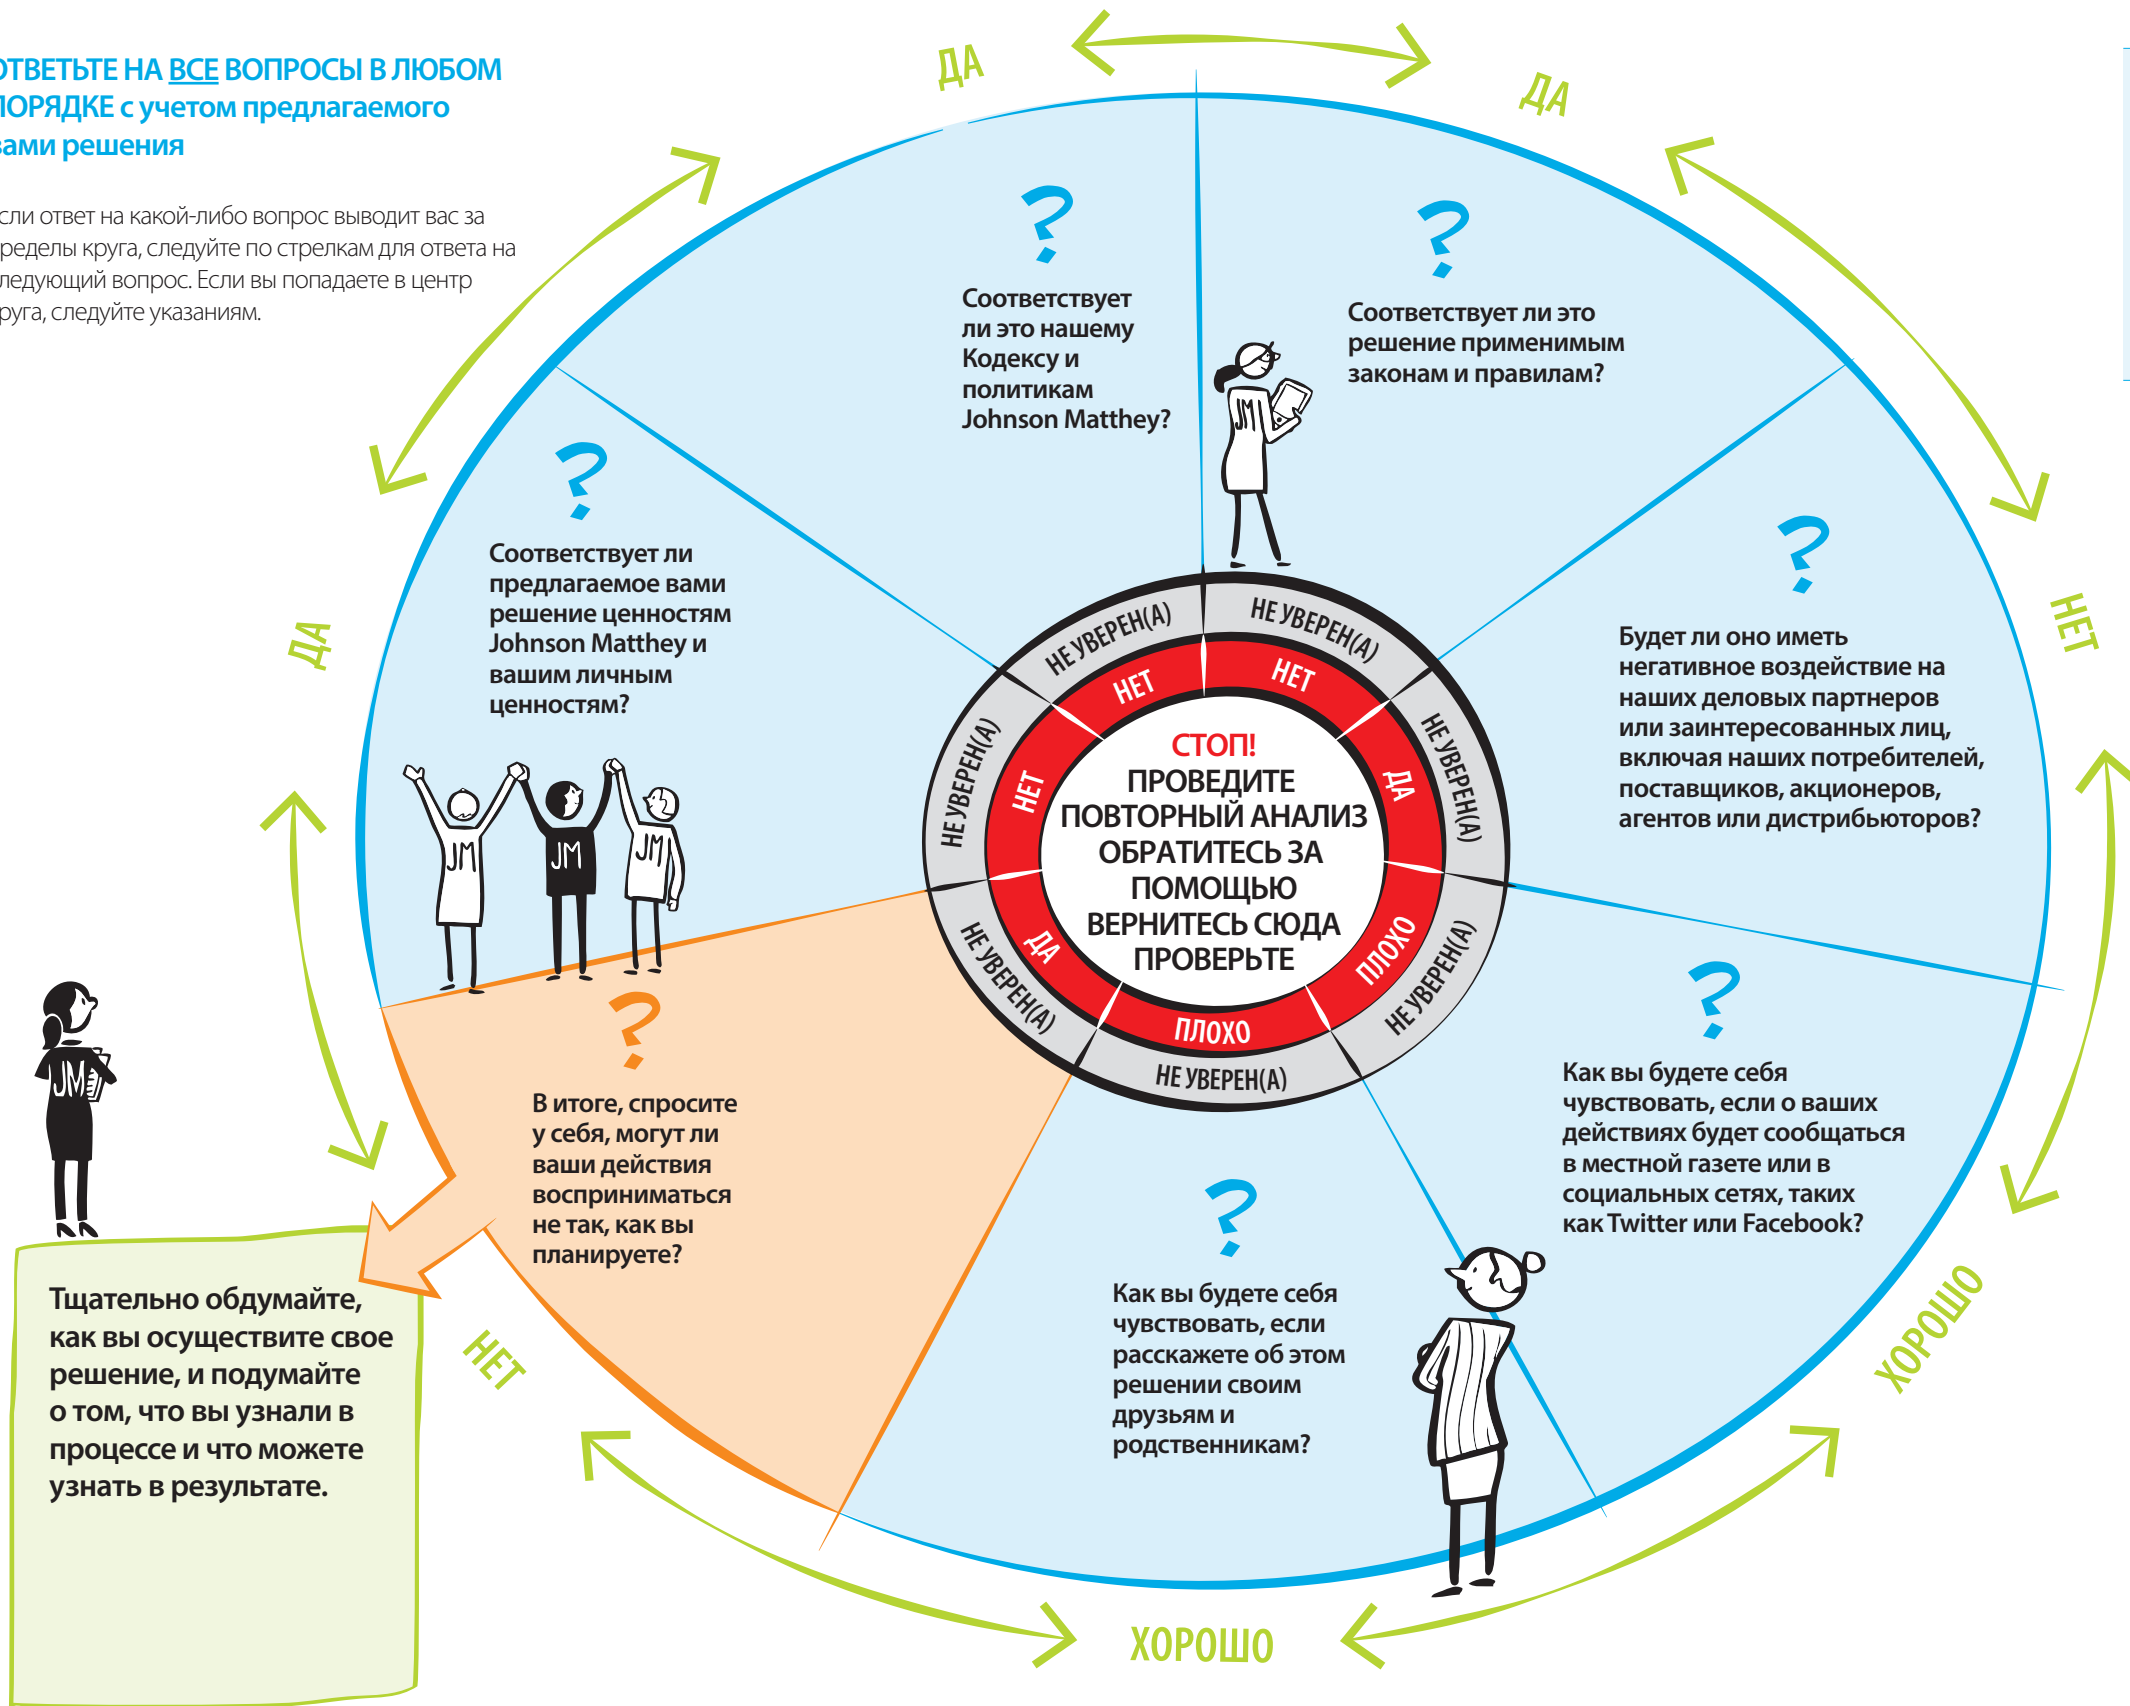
ТВЕТЬТЕ НА ВСЕ ВОПРОСЫ В ЛЮБОМ ОРЯДКЕ с учетом предлагаемого ами решения

сли ответ на какой-либо вопрос выводит вас за ределы круга, следуйте по стрелкам для ответа на ледующий вопрос. Если вы попадаете в центр руга, следуйте указаниям.

ДА

ДА

Соответствует ли это нашему Кодексу и политикам Johnson Matthey?

Соответствует ли это решение применимым законам и правилам?

Соответствует ли предлагаемое вами решение ценностям Johnson Matthey и вашим личным ценностям?

ДА

НЕТ

Будет ли оно иметь негативное воздействие на наших деловых партнеров или заинтересованных лиц, включая наших потребителей, поставщиков, акционеров, агентов или дистрибьюторов?

НЕ УВЕРЕН(А)

НЕ УВЕРЕН(А)

НЕ УВЕРЕН(А)

НЕ УВЕРЕН(А)

НЕТ

НЕТ

НЕТ

ДА

СТОП!
ПРОВЕДИТЕ ПОВТОРНЫЙ АНАЛИЗ
ОБРАТИТЕСЬ ЗА ПОМОЩЬЮ
ВЕРНИТЕСЬ СЮДА
ПРОВЕРЬТЕ

ДА

ПЛОХО

ПЛОХО

НЕ УВЕРЕН(А)

НЕ УВЕРЕН(А)

НЕ УВЕРЕН(А)

JM

JM

JM

JM

JM

В итоге, спросите у себя, могут ли ваши действия восприниматься не так, как вы планируете?

Как вы будете себя чувствовать, если о ваших действиях будет сообщаться в местной газете или в социальных сетях, таких как Twitter или Facebook?

Как вы будете себя чувствовать, если расскажете об этом решении своим друзьям и родственникам?

Тщательно обдумайте, как вы осуществите свое решение, и подумайте о том, что вы узнали в процессе и что можете узнать в результате.

НЕТ

ХОРОШО

ХОРОШО